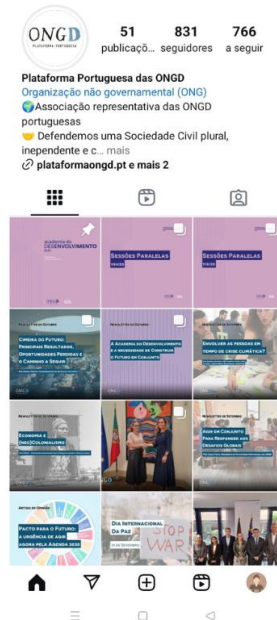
ONGD
PLATAFORMA PORTUGUESA

51
publicaçõ...

831
seguidores

766
a seguir

Plataforma Portuguesa das ONGD
Organização não governamental (ONG)
🌍Associação representativa das ONGD portuguesas
🤝 Defendemos uma Sociedade Civil plural, inepdente e c... mais
🔗 plataformaongd.pt e mais 2

ACADEMIA DO DESENVOLVIMENTO

Sessões Paralelas

Sessões Paralelas

Cimeira do Futuro: Principais Resultados, Oportunidades Perdidas e o Caminho a Seguir

A Academia do Desenvolvimento e a necessidade de Construir o Futuro em Conjunto

Envolver as pessoas em tempo de crise climática?

Economia e (Neo)Colonialismo

Agir em Conjunto Para Responder aos Desafios Globais

Pacto para o Futuro: a urgência de agir agora pela Agenda 2030

Dia Internacional da Paz

STOP WAR